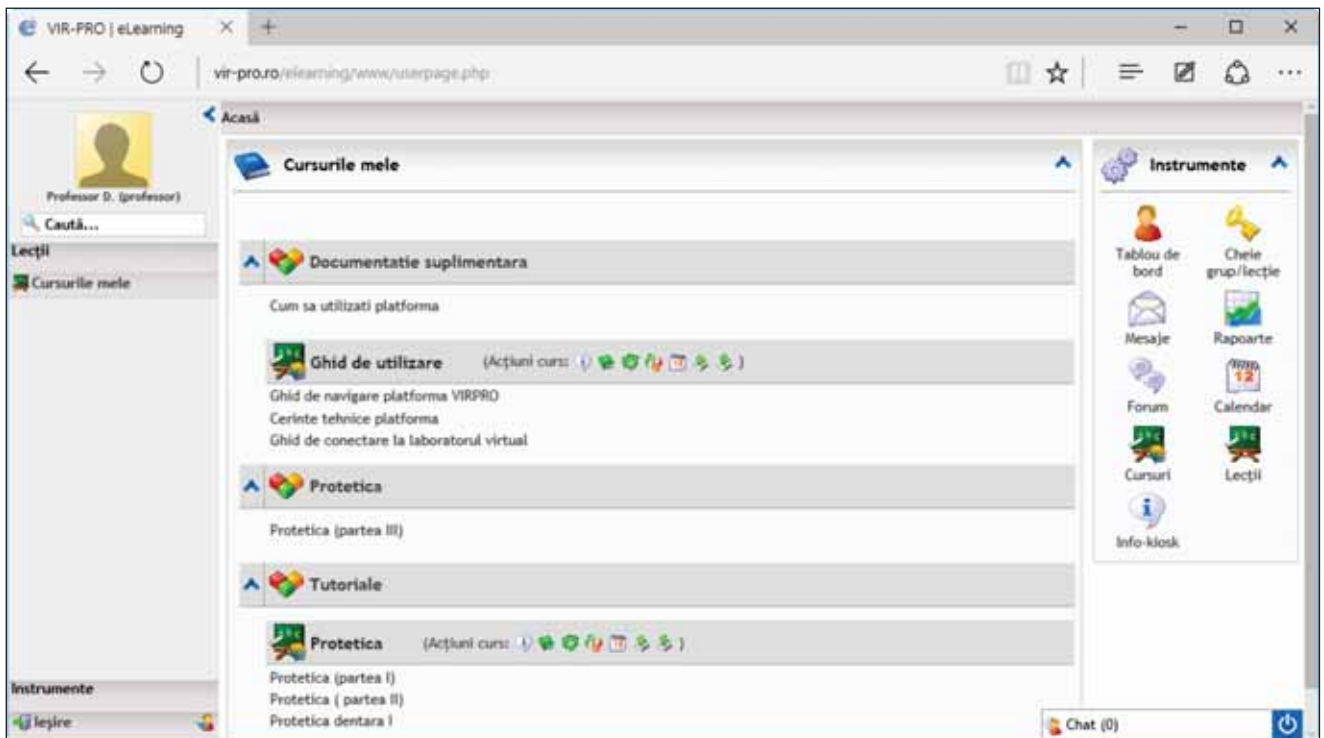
VIR-PRO | eLearning ×  +

vir-pro.ro/elearning/www/userpage.php

Acasă

Professor D. (professor)

Caută...

Lecții

Cursurile mele

Instrumente

Ieşire

Cursurile mele

Documentatie suplimentara

Cum sa utilizati platforma

Ghid de utilizare (Acțiuni curs: )

Ghid de navigare platforma VIRPRO
Cerinte tehnice platforma
Ghid de conectare la laboratorul virtual

Protetica

Protetica (partea III)

Tutoriale

Protetica (Acțiuni curs: )

Protetica (partea I)
Protetica ( partea II)
Protetica dentara I

Instrumente

Tablou de bord

Cheie grup/lecție

Mesaje

Rapoarte

Forum

12

Calendar

Cursuri

Lecții

Info-kiosk

Chat (0)